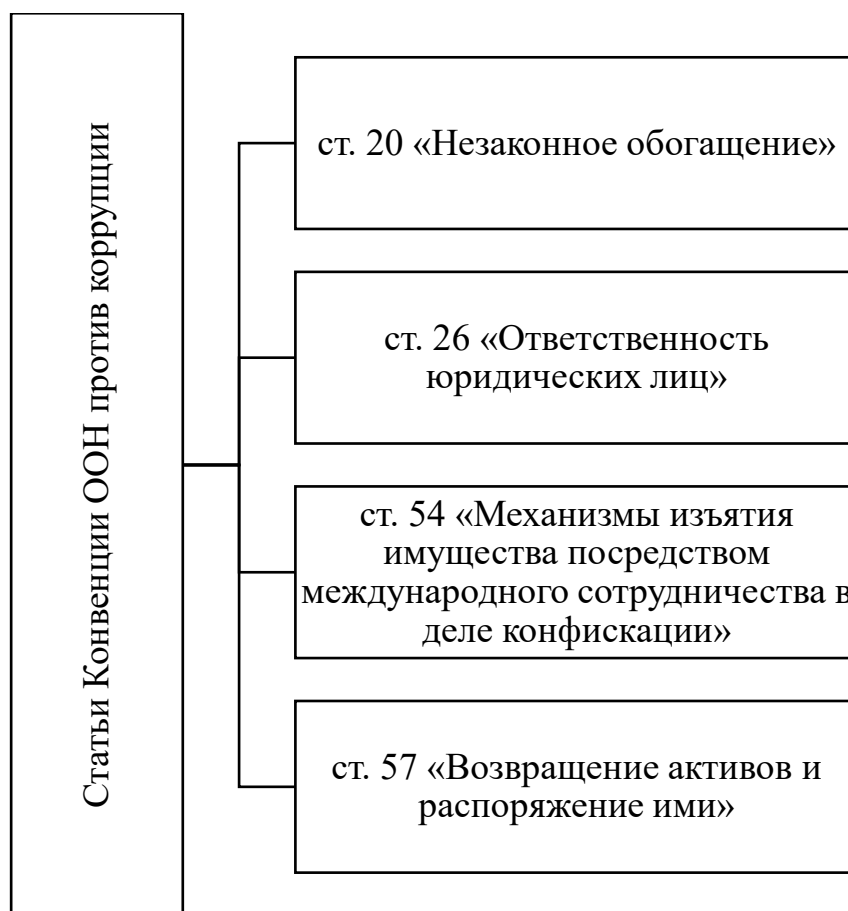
Статьи Конвенции ООН против коррупции

ст. 20 «Незаконное обогащение»

ст. 26 «Ответственность юридических лиц»

ст. 54 «Механизмы изъятия имущества посредством международного сотрудничества в деле конфискации»

ст. 57 «Возвращение активов и распоряжение ими»